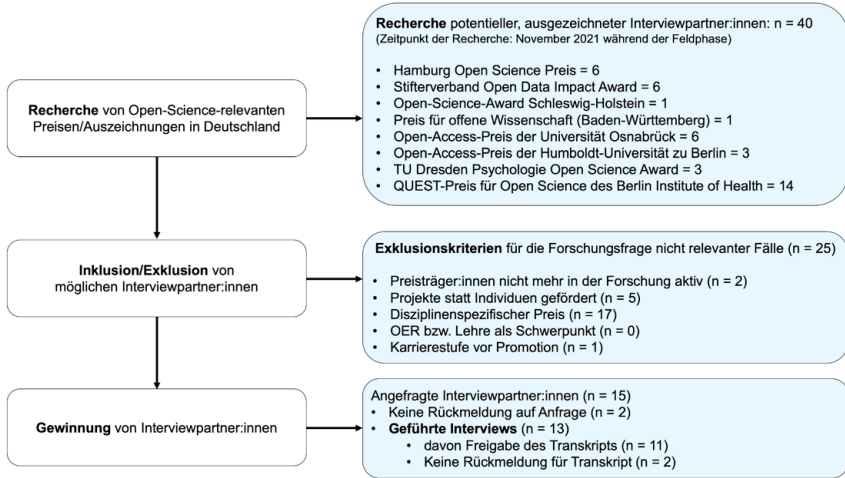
**Recherche** von Open-Science-relevanten Preisen/Auszeichnungen in Deutschland

**Recherche** potentieller, ausgezeichneter Interviewpartner:innen: n = 40
(Zeitpunkt der Recherche: November 2021 während der Feldphase)

- Hamburg Open Science Preis = 6
- Stifterverband Open Data Impact Award = 6
- Open-Science-Award Schleswig-Holstein = 1
- Preis für offene Wissenschaft (Baden-Württemberg) = 1
- Open-Access-Preis der Universität Osnabrück = 6
- Open-Access-Preis der Humboldt-Universität zu Berlin = 3
- TU Dresden Psychologie Open Science Award = 3
- QUEST-Preis für Open Science des Berlin Institute of Health = 14

**Inklusion/Exklusion** von möglichen Interviewpartner:innen

**Exklusionskriterien** für die Forschungsfrage nicht relevanter Fälle (n = 25)

- Preisträger:innen nicht mehr in der Forschung aktiv (n = 2)
- Projekte statt Individuen gefördert (n = 5)
- Disziplinenspezifischer Preis (n = 17)
- OER bzw. Lehre als Schwerpunkt (n = 0)
- Karrierestufe vor Promotion (n = 1)

**Gewinnung** von Interviewpartner:innen

Angefragte Interviewpartner:innen (n = 15)
- Keine Rückmeldung auf Anfrage (n = 2)
- **Geführte Interviews** (n = 13)
  - davon Freigabe des Transkripts (n = 11)
  - Keine Rückmeldung für Transkript (n = 2)